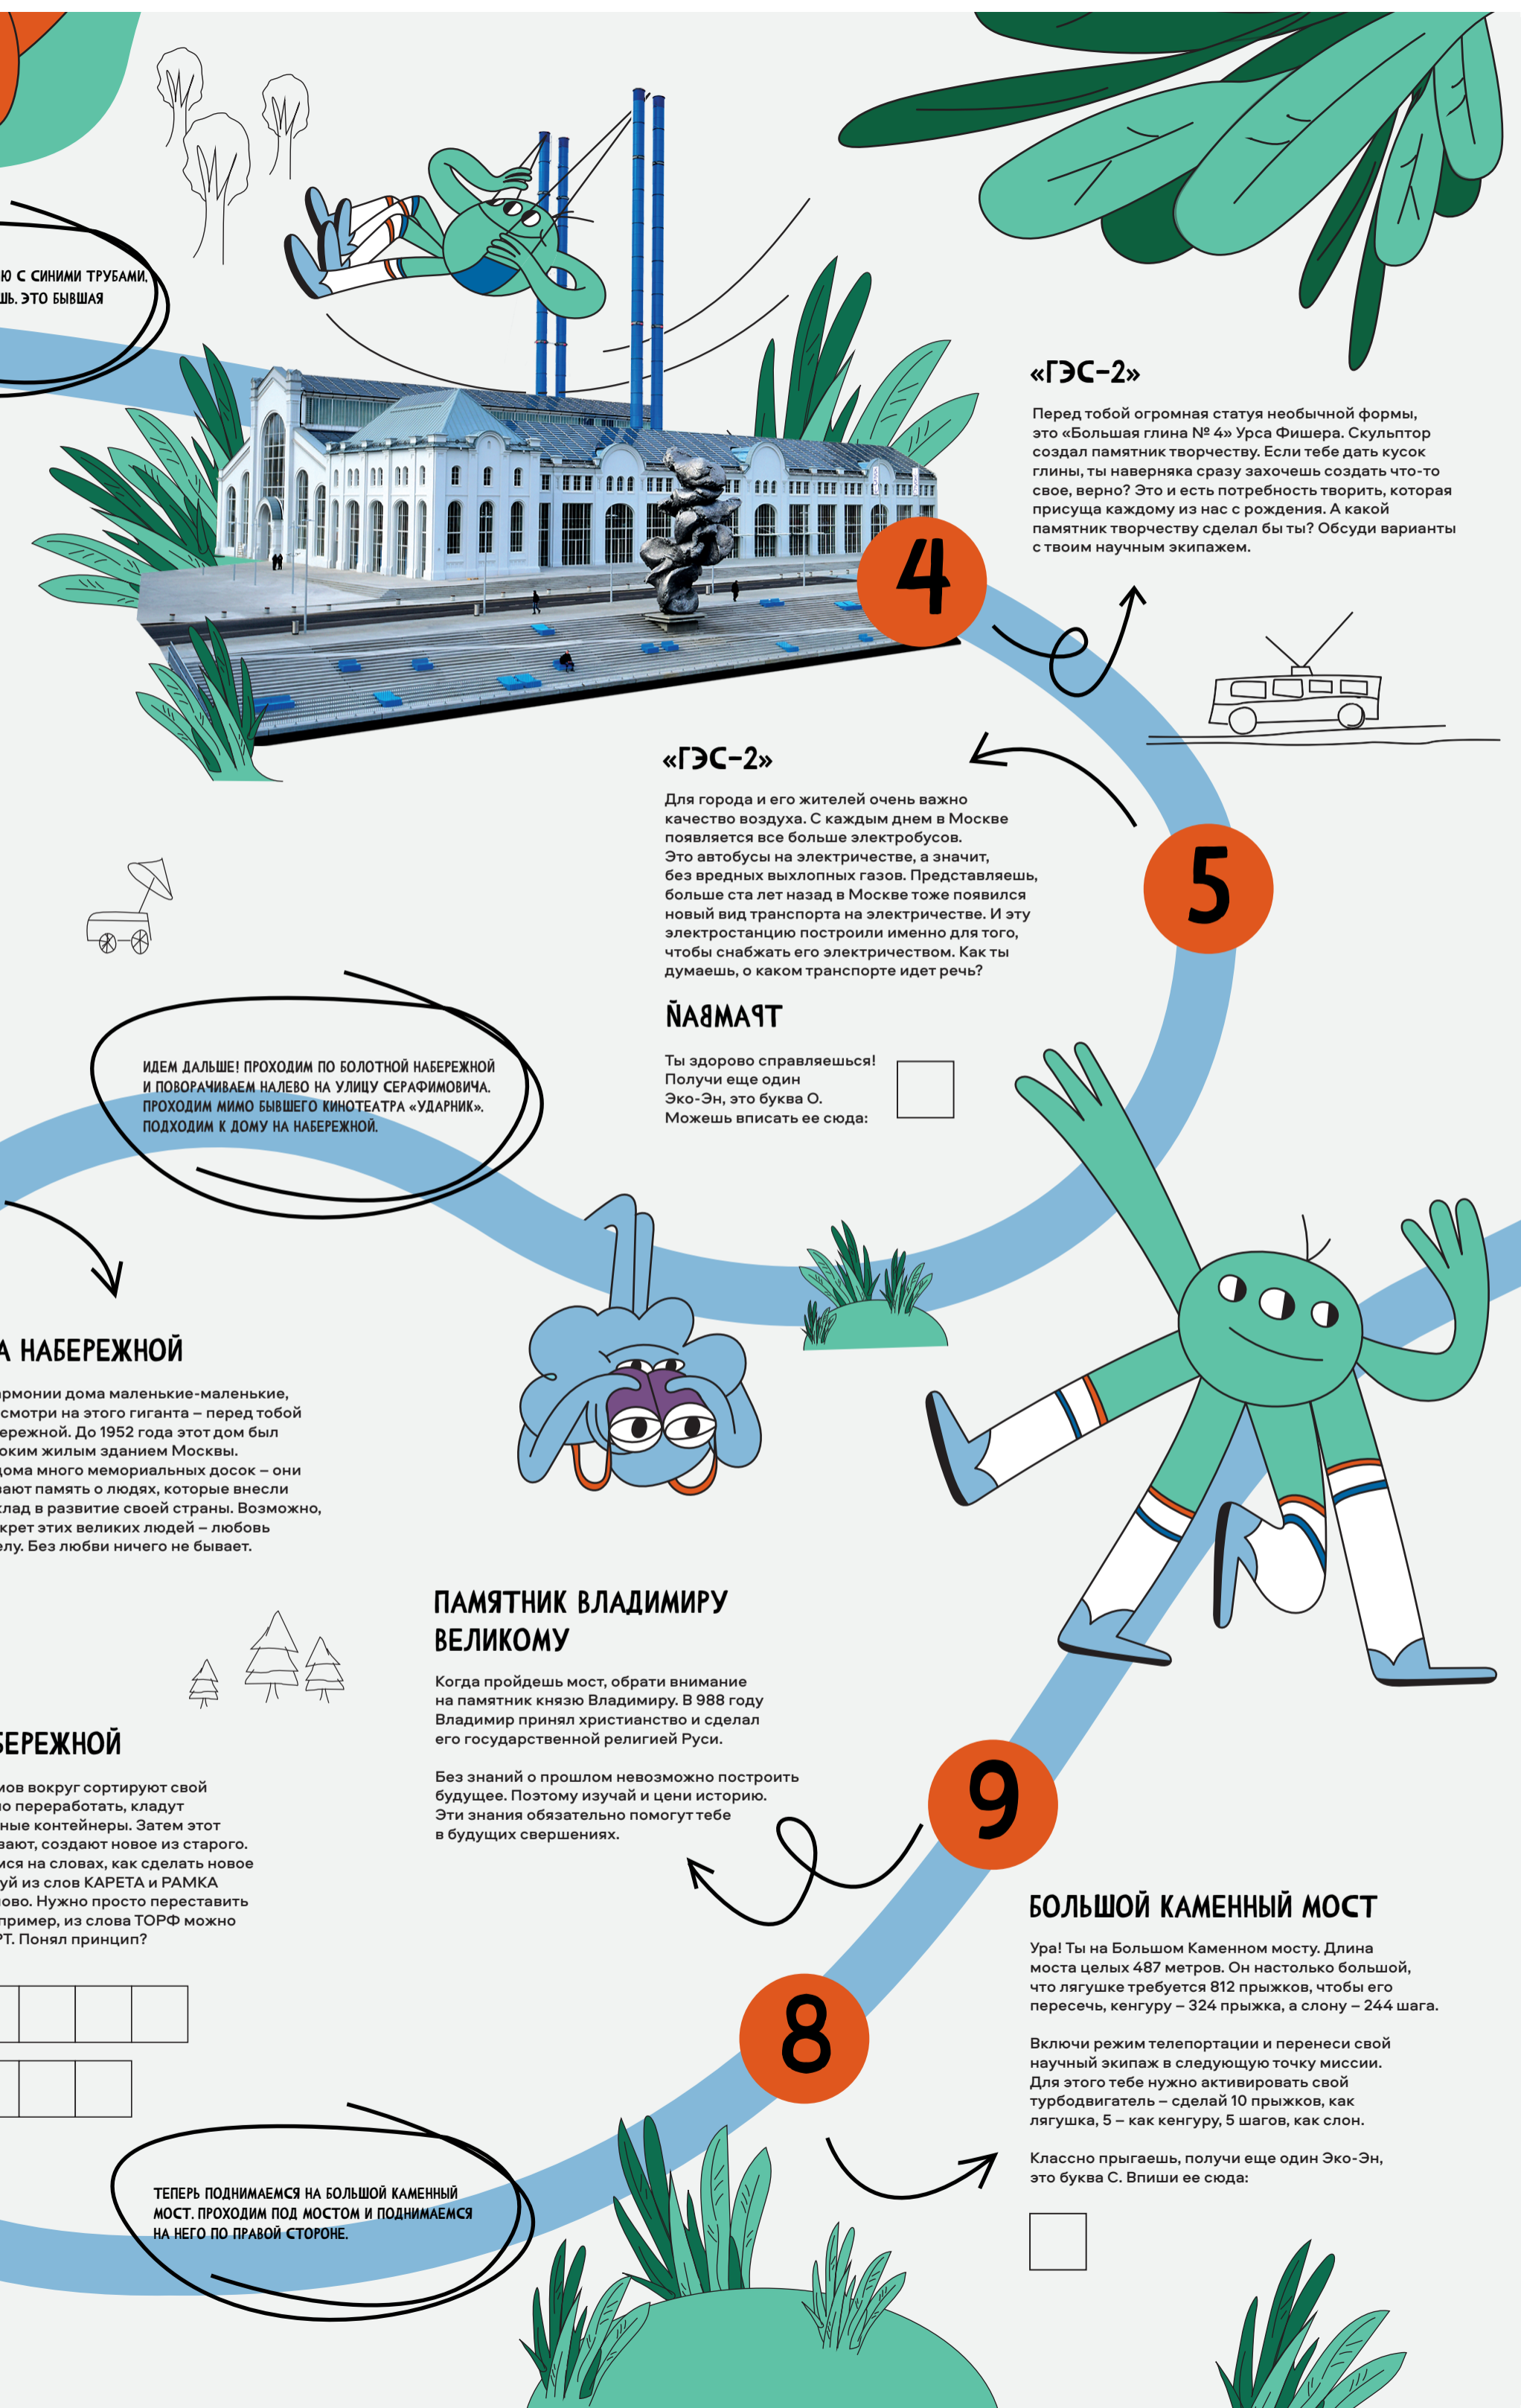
Ю С СИНИМИ ТРУБАМИ, ШЬ. ЭТО БЫВШАЯ

«ГЭС-2»

Перед тобой огромная статуя необычной формы, это «Большая глина № 4» Урса Фишера. Скульптор создал памятник творчеству. Если тебе дать кусок глины, ты наверняка сразу захочешь создать что-то свое, верно? Это и есть потребность творить, которая присуща каждому из нас с рождения. А какой памятник творчеству сделал бы ты? Обсуди варианты с твоим научным экипажем.

4

«ГЭС-2»

Для города и его жителей очень важно качество воздуха. С каждым днем в Москве появляется все больше электробусов. Это автобусы на электричестве, а значит, без вредных выхлопных газов. Представляешь, больше ста лет назад в Москве тоже появился новый вид транспорта на электричестве. И эту электростанцию построили именно для того, чтобы снабжать его электричеством. Как ты думаешь, о каком транспорте идет речь?

ЙАВМАРТ

Ты здорово справляешься! Получи еще один Эко-Эн, это буква О. Можешь вписать ее сюда:

5

ИДЕМ ДАЛЬШЕ! ПРОХОДИМ ПО БОЛОТНОЙ НАБЕРЕЖНОЙ И ПОВОРАЧИВАЕМ НАЛЕВО НА УЛИЦУ СЕРАФИМОВИЧА. ПРОХОДИМ МИМО БЫВШЕГО КИНОТЕАТРА «УДАРНИК». ПОДХОДИМ К ДОМУ НА НАБЕРЕЖНОЙ.

А НАБЕРЕЖНОЙ

рмонии дома маленькие-маленькие, смотри на этого гиганта – перед тобой ережной. До 1952 года этот дом был оким жилым зданием Москвы. дома много мемориальных досок – они вают память о людях, которые внесли клад в развитие своей страны. Возможно, крет этих великих людей – любовь елу. Без любви ничего не бывает.

ПАМЯТНИК ВЛАДИМИРУ ВЕЛИКОМУ

Когда пройдешь мост, обрати внимание на памятник князю Владимиру. В 988 году Владимир принял христианство и сделал его государственной религией Руси.

Без знаний о прошлом невозможно построить будущее. Поэтому изучай и цени историю. Эти знания обязательно помогут тебе в будущих свершениях.

БЕРЕЖНОЙ

мов вокруг сортируют свой о переработать, кладут ные контейнеры. Затем этот вают, создают новое из старого. ся на словах, как сделать новое уй из слов КАРЕТА и РАМКА ово. Нужно просто переставить пример, из слова ТОРФ можно РТ. Понял принцип?

9

БОЛЬШОЙ КАМЕННЫЙ МОСТ

Ура! Ты на Большом Каменном мосту. Длина моста целых 487 метров. Он настолько большой, что лягушке требуется 812 прыжков, чтобы его пересечь, кенгуру – 324 прыжка, а слону – 244 шага.

Включи режим телепортации и перенеси свой научный экипаж в следующую точку миссии. Для этого тебе нужно активировать свой турбодвигатель – сделай 10 прыжков, как лягушка, 5 – как кенгуру, 5 шагов, как слон.

Классно прыгаешь, получи еще один Эко-Эн, это буква С. Впиши ее сюда:

8

ТЕПЕРЬ ПОДНИМАЕМСЯ НА БОЛЬШОЙ КАМЕННЫЙ МОСТ. ПРОХОДИМ ПОД МОСТОМ И ПОДНИМАЕМСЯ НА НЕГО ПО ПРАВОЙ СТОРОНЕ.